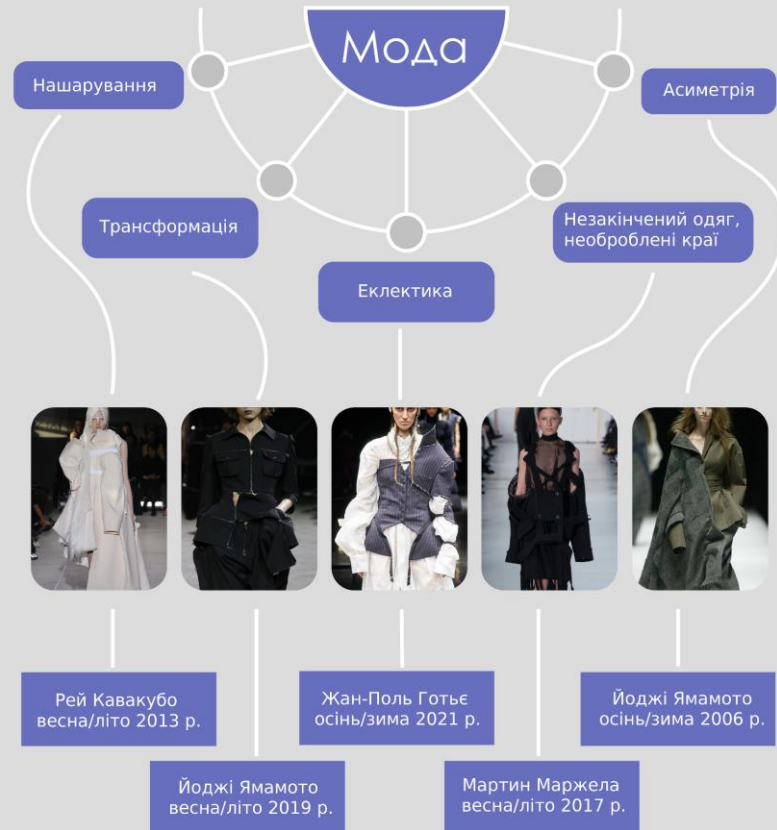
Мода

Нашарування

Асиметрія

Трансформація

Незакінчений одяг, необроблені краї

Еклектика

Рей Кавакубо весна/літо 2013 р.

Жан-Поль Готьє осінь/зима 2021 р.

Йоджі Ямамото осінь/зима 2006 р.

Йоджі Ямамото весна/літо 2019 р.

Мартин Маржела весна/літо 2017 р.